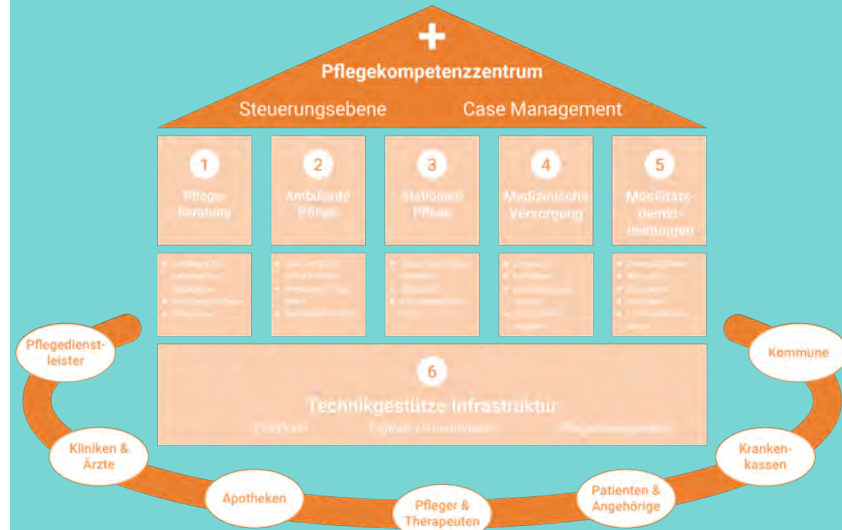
Pflegekompetenzzentrum

Steuerungsebene Case Management

1
Pflegeberatung

2
Ambulante Pflege

3
Stationäre Pflege

4
Medizinische Versorgung

5
Mobilitätsdienstleistungen

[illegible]

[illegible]

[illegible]

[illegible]

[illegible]

6
Technikgestütze Infrastruktur

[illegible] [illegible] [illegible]

Pflegedienstleister

Kliniken & Ärzte

Apotheken

Pfleger & Therapeuten

Patienten & Angehörige

Krankenkassen

Kommune